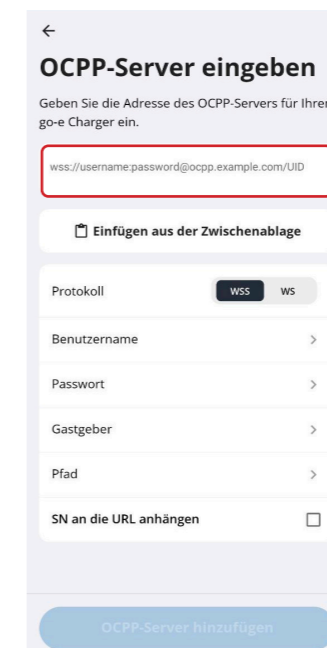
←

OCPP-Server eingeben

Geben Sie die Adresse des OCPP-Servers für Ihren go-e Charger ein.

wss://username:password@ocpp.example.com/UID

Einfügen aus der Zwischenablage

Protokoll WSS WS

Benutzername >

Passwort >

Gastgeber >

Pfad >

SN an die URL anhängen

OCPP-Server hinzufügen